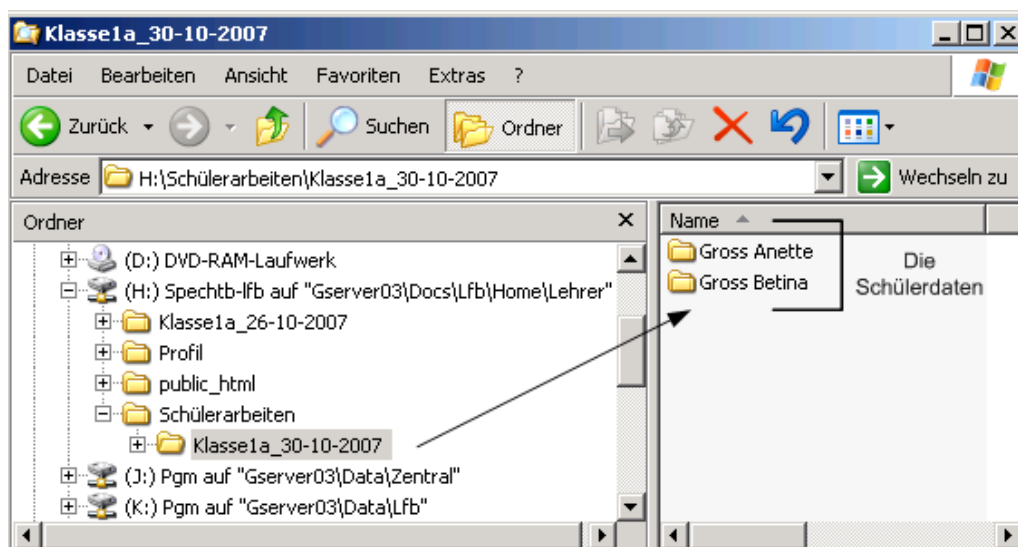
Klasse1a_30-10-2007

Datei Bearbeiten Ansicht Favoriten Extras ?

Zurück Suchen Ordner

Adresse H:\Schülerarbeiten\Klasse1a_30-10-2007 Wechseln zu

Ordner

(D:) DVD-RAM-Laufwerk
(H:) Spechtb-lfb auf "Gserver03\Docs\Lfb\Home\Lehrer"
Klasse1a_26-10-2007
Profil
public_html
Schülerarbeiten
Klasse1a_30-10-2007
(J:) Pgm auf "Gserver03\Data\Zentral"
(K:) Pgm auf "Gserver03\Data\Lfb"

Name
Gross Anette
Gross Betina

Die Schülerdaten